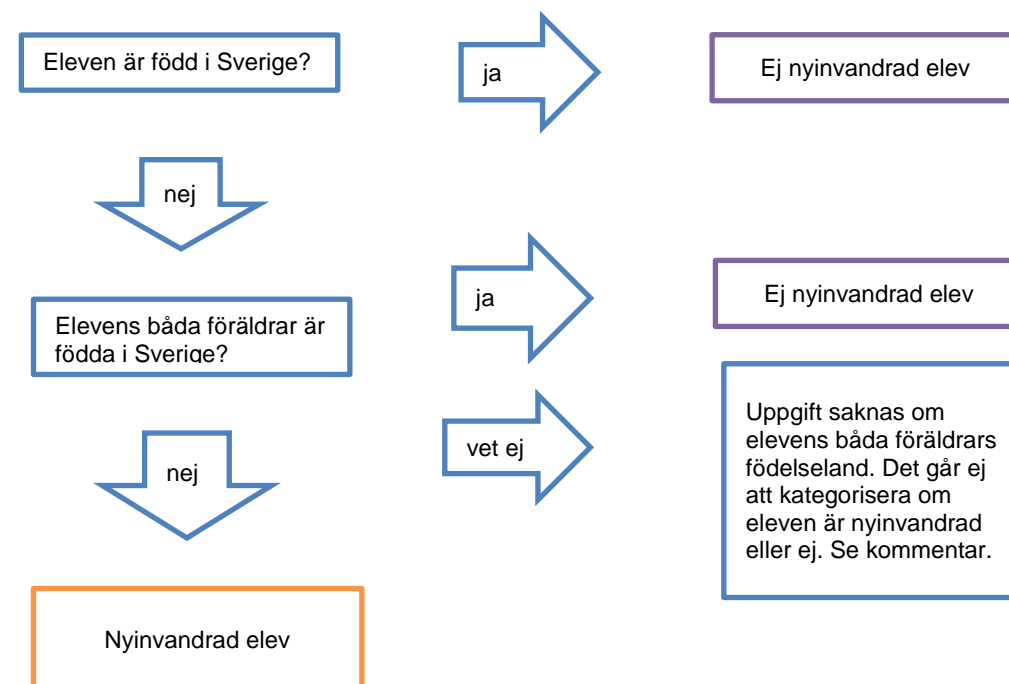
Eleven är född i Sverige?

ja

Ej nyinvandrad elev

nej

ja

Ej nyinvandrad elev

Elevens båda föräldrar är födda i Sverige?

vet ej

Uppgift saknas om elevens båda föräldrars födelseland. Det går ej att kategorisera om eleven är nyinvandrad eller ej. Se kommentar.

nej

Nyinvandrad elev